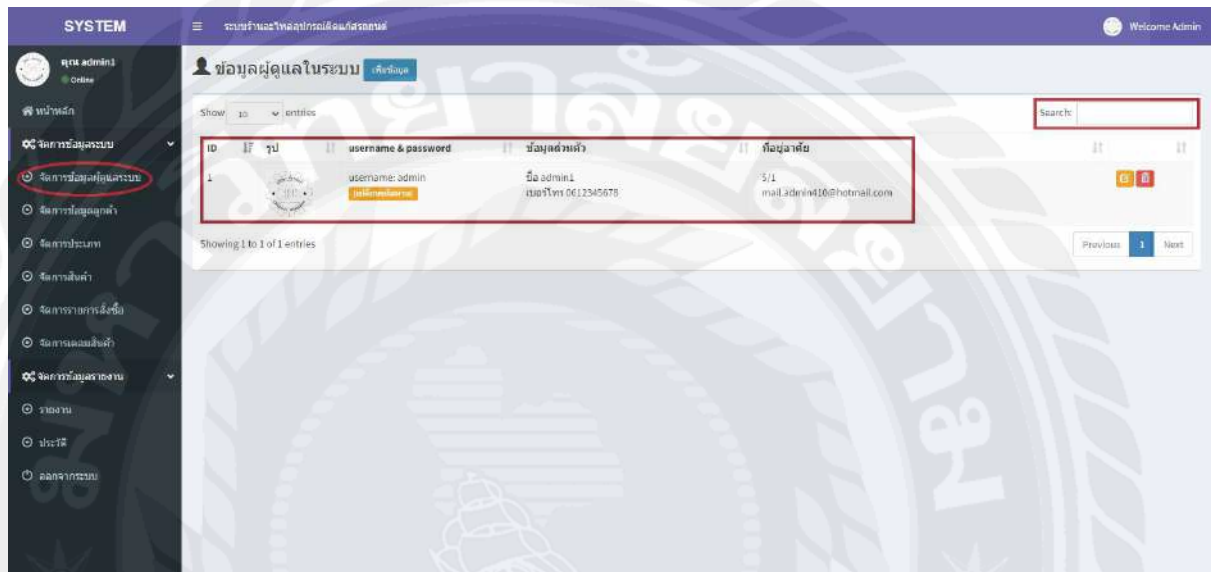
SYSTEM

ระบบร้านอะไหล่อุปกรณ์ติดแต่งรถยนต์

Welcome Admin

คุณ admin1
Online

หน้าหลัก

จัดการข้อมูลระบบ

จัดการข้อมูลผู้ดูแลระบบ

จัดการข้อมูลลูกค้า

จัดการประเภท

จัดการสินค้า

จัดการรายการสั่งซื้อ

จัดการแจ้งเตือนสินค้า

จัดการข้อมูลรายงาน

รายงาน

ประวัติ

ออกจากระบบ

ข้อมูลผู้ดูแลในระบบ เพิ่มข้อมูล

Show 10 entries

Search:

| ID | รูป | username & password | ข้อมูลส่วนตัว | ที่อยู่อาศัย | | |
|---|---|---|---|---|---|---|
| 1 | | username: admin แก้ไขรหัสผ่าน | ชื่อ admin1 เบอร์โทร 0612345678 | 5/1 mail.admin416@hotmail.com | | |

Showing 1 to 1 of 1 entries

Previous 1 Next